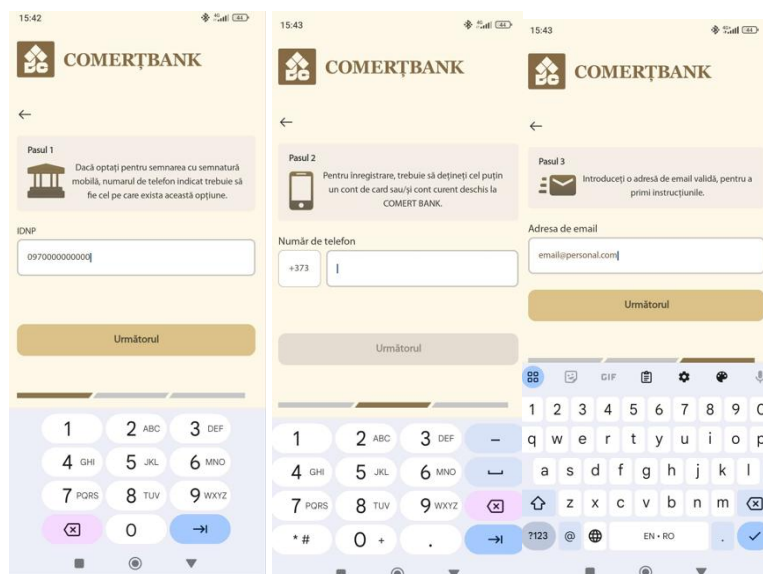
15:42

COMERȚBANK

←

Pasul 1

Dacă optați pentru semnarea cu semnatură mobilă, numarul de telefon indicat trebuie să fie cel pe care exista această opțiune.

IDNP

0970000000000

Următorul

1
2 ABC
3 DEF
4 GHI
5 JKL
6 MNO
7 PQRS
8 TUV
9 WXYZ
0

15:43

COMERȚBANK

←

Pasul 2

Pentru înregistrare, trebuie să dețineți cel puțin un cont de card sau/și cont curent deschis la COMERT BANK.

Număr de telefon

+373

Următorul

1
2 ABC
3 DEF
–
4 GHI
5 JKL
6 MNO
7 PQRS
8 TUV
9 WXYZ
* #
0 +
.

15:43

COMERȚBANK

←

Pasul 3

Introduceți o adresă de email validă, pentru a primi instrucțiunile.

Adresa de email

email@personal.com

Următorul

GIF

1 2 3 4 5 6 7 8 9 0
q w e r t y u i o p
a s d f g h j k l
z x c v b n m
?123 @ EN • RO .